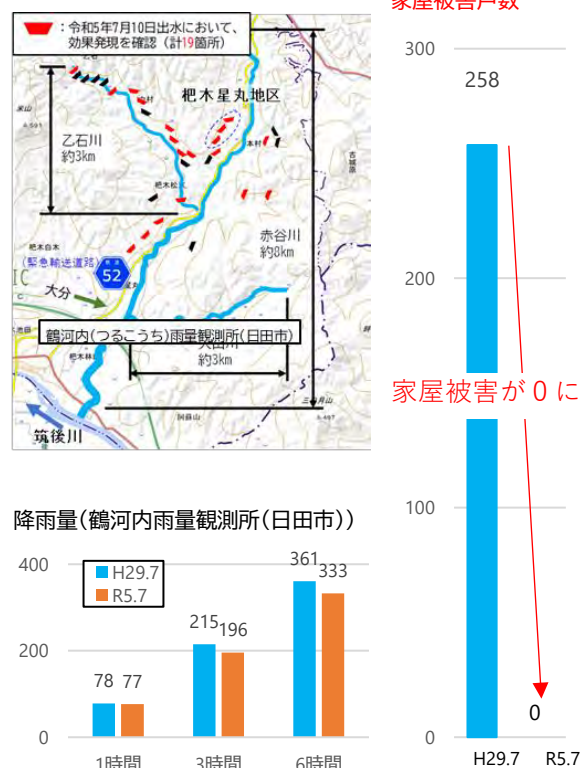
家屋被害戸数

：令和5年7月10日出水において、効果発現を確認（計19箇所）

杷木星丸地区

乙石川
約3km

赤谷川
約8km

（緊急輸送道路）

52

大分

鶴河内（つるこうち）雨量観測所（日田市）

大肥川
約3km

筑後川

降雨量（鶴河内雨量観測所（日田市））

| | H29.7 | R5.7 |
|---|---|---|
| 1時間 | 78 | 77 |
| 3時間 | 215 | 196 |
| 6時間 | 361 | 333 |

400
200
0

300
258
200
家屋被害が0に
100
0
0
H29.7
R5.7